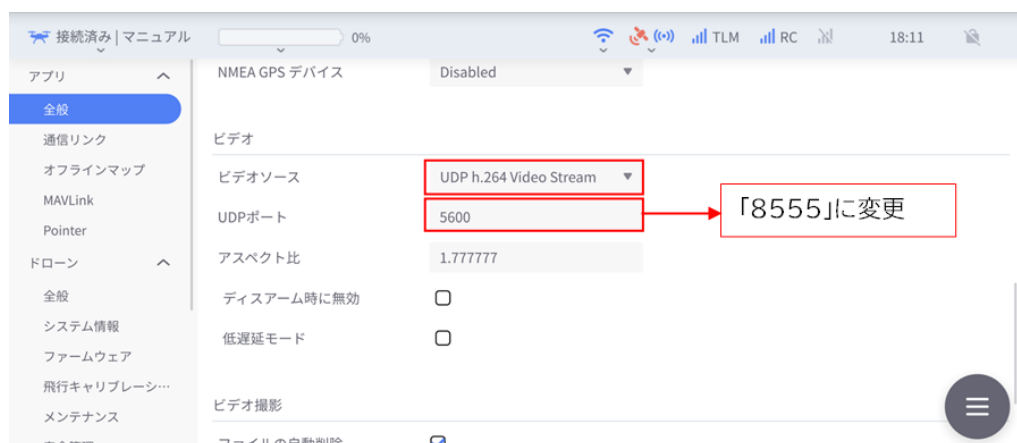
接続済み | マニュアル
0%
TLM
RC
18:11

アプリ
全般
通信リンク
オフラインマップ
MAVLink
Pointer
ドローン
全般
システム情報
ファームウェア
飛行キャリブレーシ…
メンテナンス

NMEA GPS デバイス
Disabled

ビデオ
ビデオソース
UDP h.264 Video Stream
UDPポート
5600
「8555」に変更
アスペクト比
1.777777
ディスアーム時に無効
低遅延モード

ビデオ撮影
ファイルの自動削除